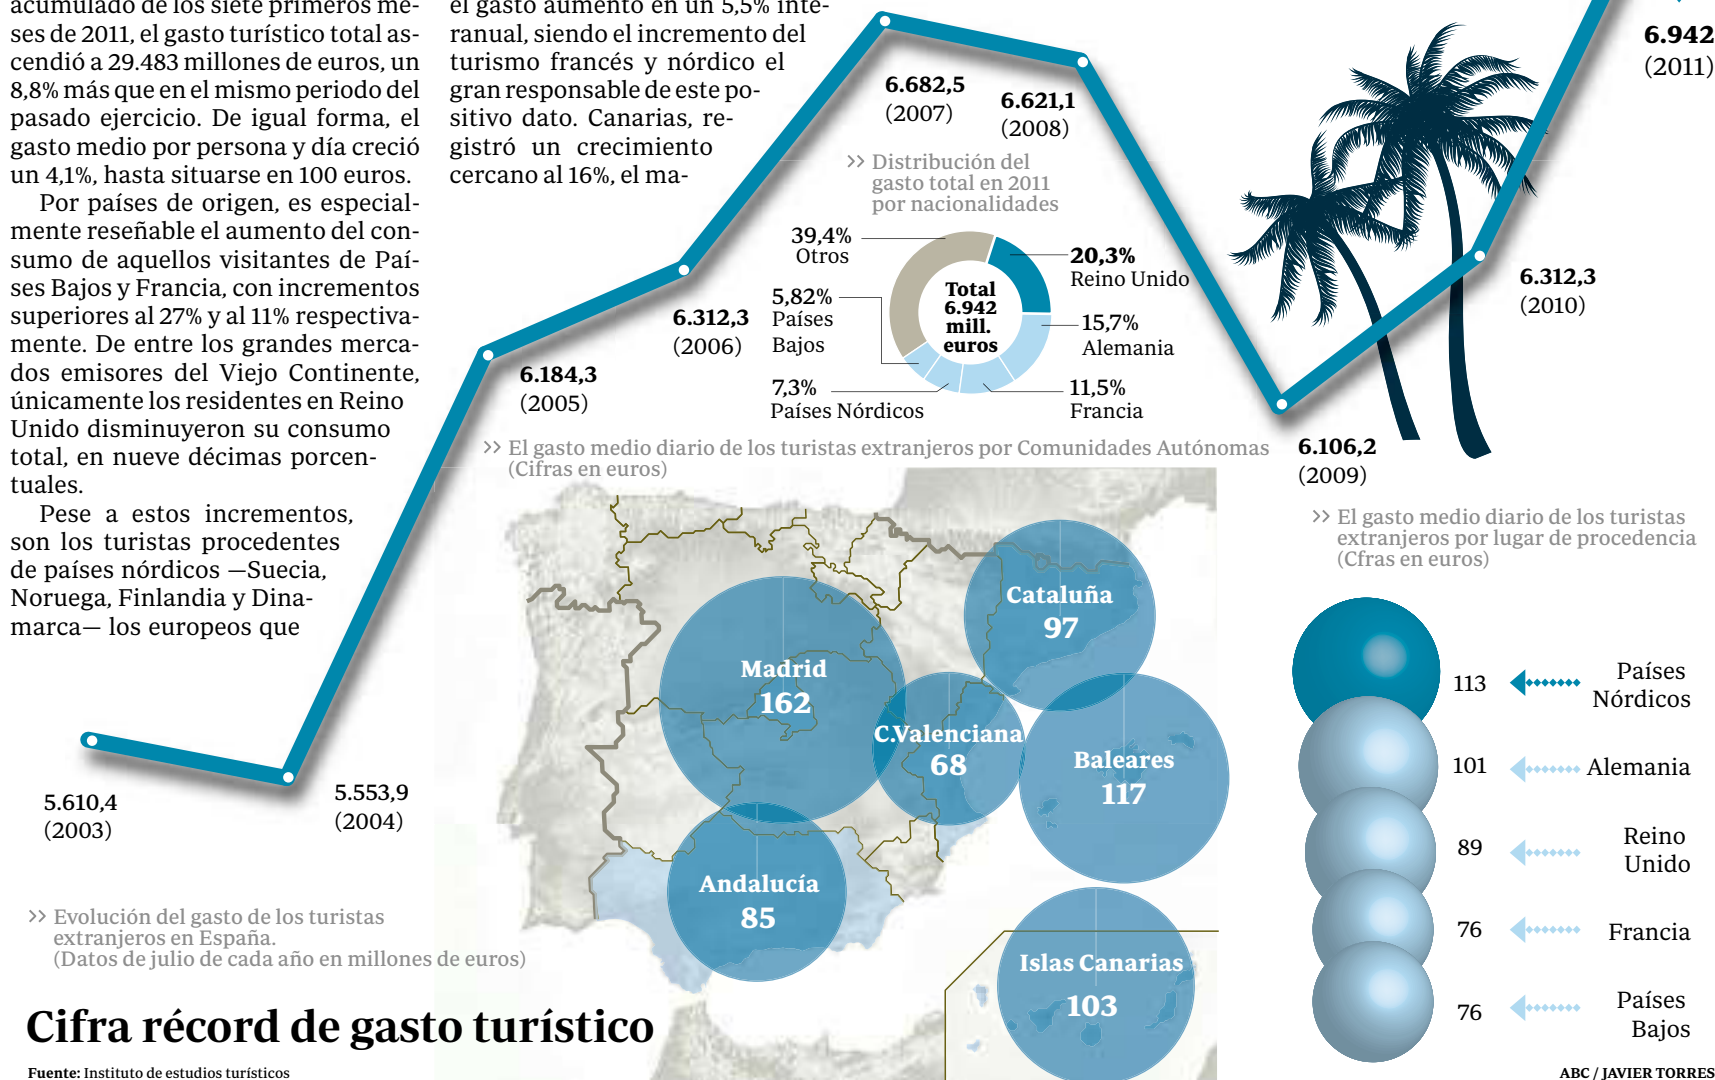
acumulado de los siete primeros meses de 2011, el gasto turístico total ascendió a 29.483 millones de euros, un 8,8% más que en el mismo periodo del pasado ejercicio. De igual forma, el gasto medio por persona y día creció un 4,1%, hasta situarse en 100 euros.

Por países de origen, es especialmente reseñable el aumento del consumo de aquellos visitantes de Países Bajos y Francia, con incrementos superiores al 27% y al 11% respectivamente. De entre los grandes mercados emisores del Viejo Continente, únicamente los residentes en Reino Unido disminuyeron su consumo total, en nueve décimas porcentuales.

Pese a estos incrementos, son los turistas procedentes de países nórdicos —Suecia, Noruega, Finlandia y Dinamarca— los europeos que

el gasto aumentó en un 5,5% interanual, siendo el incremento del turismo francés y nórdico el gran responsable de este positivo dato. Canarias, registró un crecimiento cercano al 16%, el ma-

6.682,5 (2007)
6.621,1 (2008)
6.942 (2011)
6.312,3 (2010)
6.106,2 (2009)
6.312,3 (2006)
6.184,3 (2005)
5.610,4 (2003)
5.553,9 (2004)

>> Distribución del gasto total en 2011 por nacionalidades

39,4% Otros
20,3% Reino Unido
5,82% Países Bajos
Total 6.942 mill. euros
15,7% Alemania
7,3% Países Nórdicos
11,5% Francia

>> El gasto medio diario de los turistas extranjeros por Comunidades Autónomas (Cifras en euros)

Cataluña 97
Madrid 162
C.Valenciana 68
Baleares 117
Andalucía 85
Islas Canarias 103

>> El gasto medio diario de los turistas extranjeros por lugar de procedencia (Cfras en euros)

113 Países Nórdicos
101 Alemania
89 Reino Unido
76 Francia
76 Países Bajos

>> Evolución del gasto de los turistas extranjeros en España. (Datos de julio de cada año en millones de euros)

Cifra récord de gasto turístico

Fuente: Instituto de estudios turísticos

ABC / JAVIER TORRES